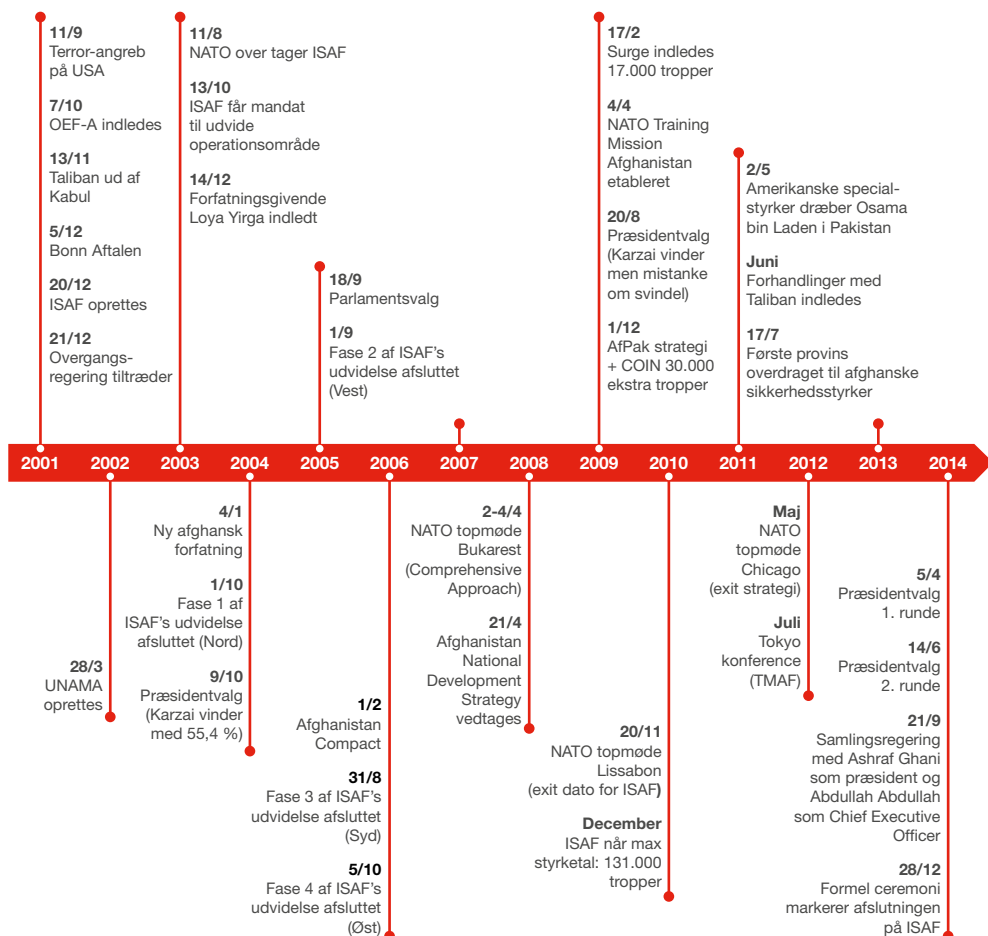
**11/9**
Terror-angreb på USA

**7/10**
OEF-A indledes

**13/11**
Taliban ud af Kabul

**5/12**
Bonn Aftalen

**20/12**
ISAF oprettes

**21/12**
Overgangsregering tiltræder

**11/8**
NATO over tager ISAF

**13/10**
ISAF får mandat til udvide operationsområde

**14/12**
Forfatningsgivende Loya Yirga indledt

**18/9**
Parlamentsvalg

**1/9**
Fase 2 af ISAF's udvidelse afsluttet (Vest)

**17/2**
Surge indledes 17.000 tropper

**4/4**
NATO Training Mission Afghanistan etableret

**20/8**
Præsidentvalg (Karzai vinder men mistanke om svindel)

**1/12**
AfPak strategi + COIN 30.000 ekstra tropper

**2/5**
Amerikanske specialstyrker dræber Osama bin Laden i Pakistan

**Juni**
Forhandlinger med Taliban indledes

**17/7**
Første provins overdraget til afghanske sikkerhedsstyrker

2001 2002 2003 2004 2005 2006 2007 2008 2009 2010 2011 2012 2013 2014

**28/3**
UNAMA oprettes

**4/1**
Ny afghansk forfatning

**1/10**
Fase 1 af ISAF's udvidelse afsluttet (Nord)

**9/10**
Præsidentvalg (Karzai vinder med 55,4 %)

**1/2**
Afghanistan Compact

**31/8**
Fase 3 af ISAF's udvidelse afsluttet (Syd)

**5/10**
Fase 4 af ISAF's udvidelse afsluttet (Øst)

**2-4/4**
NATO topmøde Bukarest (Comprehensive Approach)

**21/4**
Afghanistan National Development Strategy vedtages

**20/11**
NATO topmøde Lissabon (exit dato for ISAF)

**December**
ISAF når max styrketal: 131.000 tropper

**Maj**
NATO topmøde Chicago (exit strategi)

**Juli**
Tokyo konference (TMAF)

**5/4**
Præsidentvalg 1. runde

**14/6**
Præsidentvalg 2. runde

**21/9**
Samlingsregering med Ashraf Ghani som præsident og Abdullah Abdullah som Chief Executive Officer

**28/12**
Formel ceremoni markerer afslutningen på ISAF